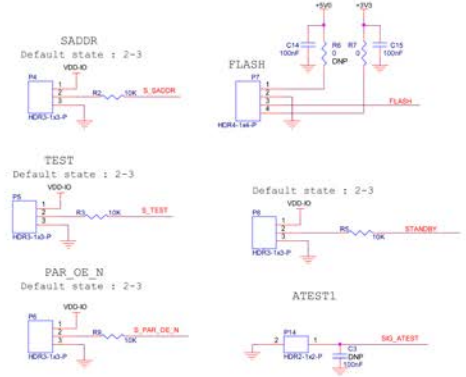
SADDR
Default state : 2-3

P4
VDD-IO
1
2
3
R2
10K
S_SADDR
HDR3-1x3-P

+5V0
+3V3
C14
100nF
R6
0
DNP
R7
0
C15
100nF

FLASH
P7
1
2
3
4
HDR4-1x4-P
FLASH

TEST
Default state : 2-3

P5
VDD-IO
1
2
3
R3
10K
S_TEST
HDR3-1x3-P

Default state : 2-3

P8
VDD-IO
1
2
3
R5
10K
STANDBY
HDR3-1x3-P

PAR_OE_N
Default state : 2-3

P6
VDD-IO
1
2
3
R6
10K
S_PAR_OE_N
HDR3-1x3-P

ATEST1

P14
2
1
HDR2-1x2-P
C3
DNP
100nF
SIG_ATEST